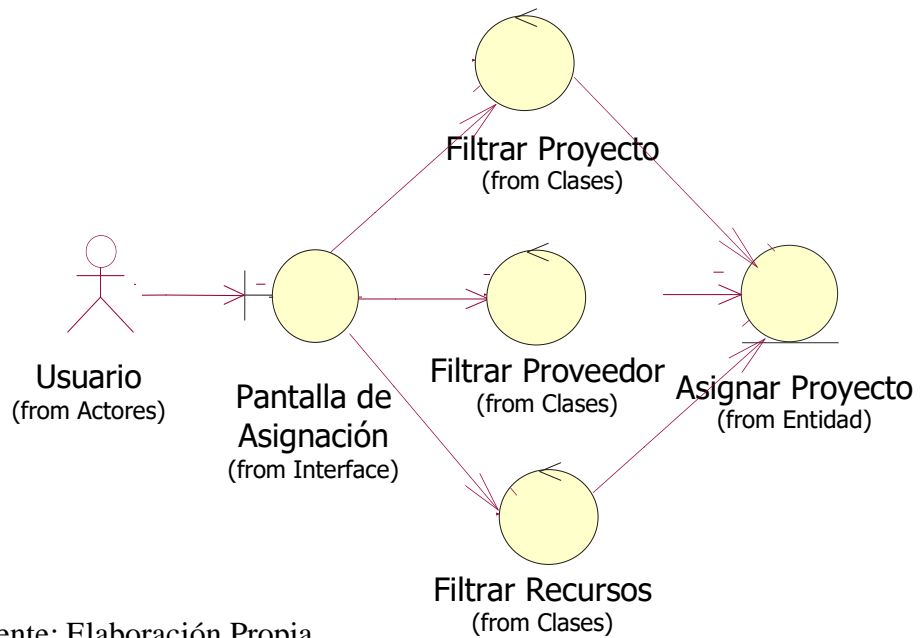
Filtrar Proyecto
(from Clases)

Usuario
(from Actores)

Pantalla de Asignación
(from Interface)

Filtrar Proveedor
(from Clases)

Asignar Proyecto
(from Entidad)

Filtrar Recursos
(from Clases)

ente: Elaboración Propia